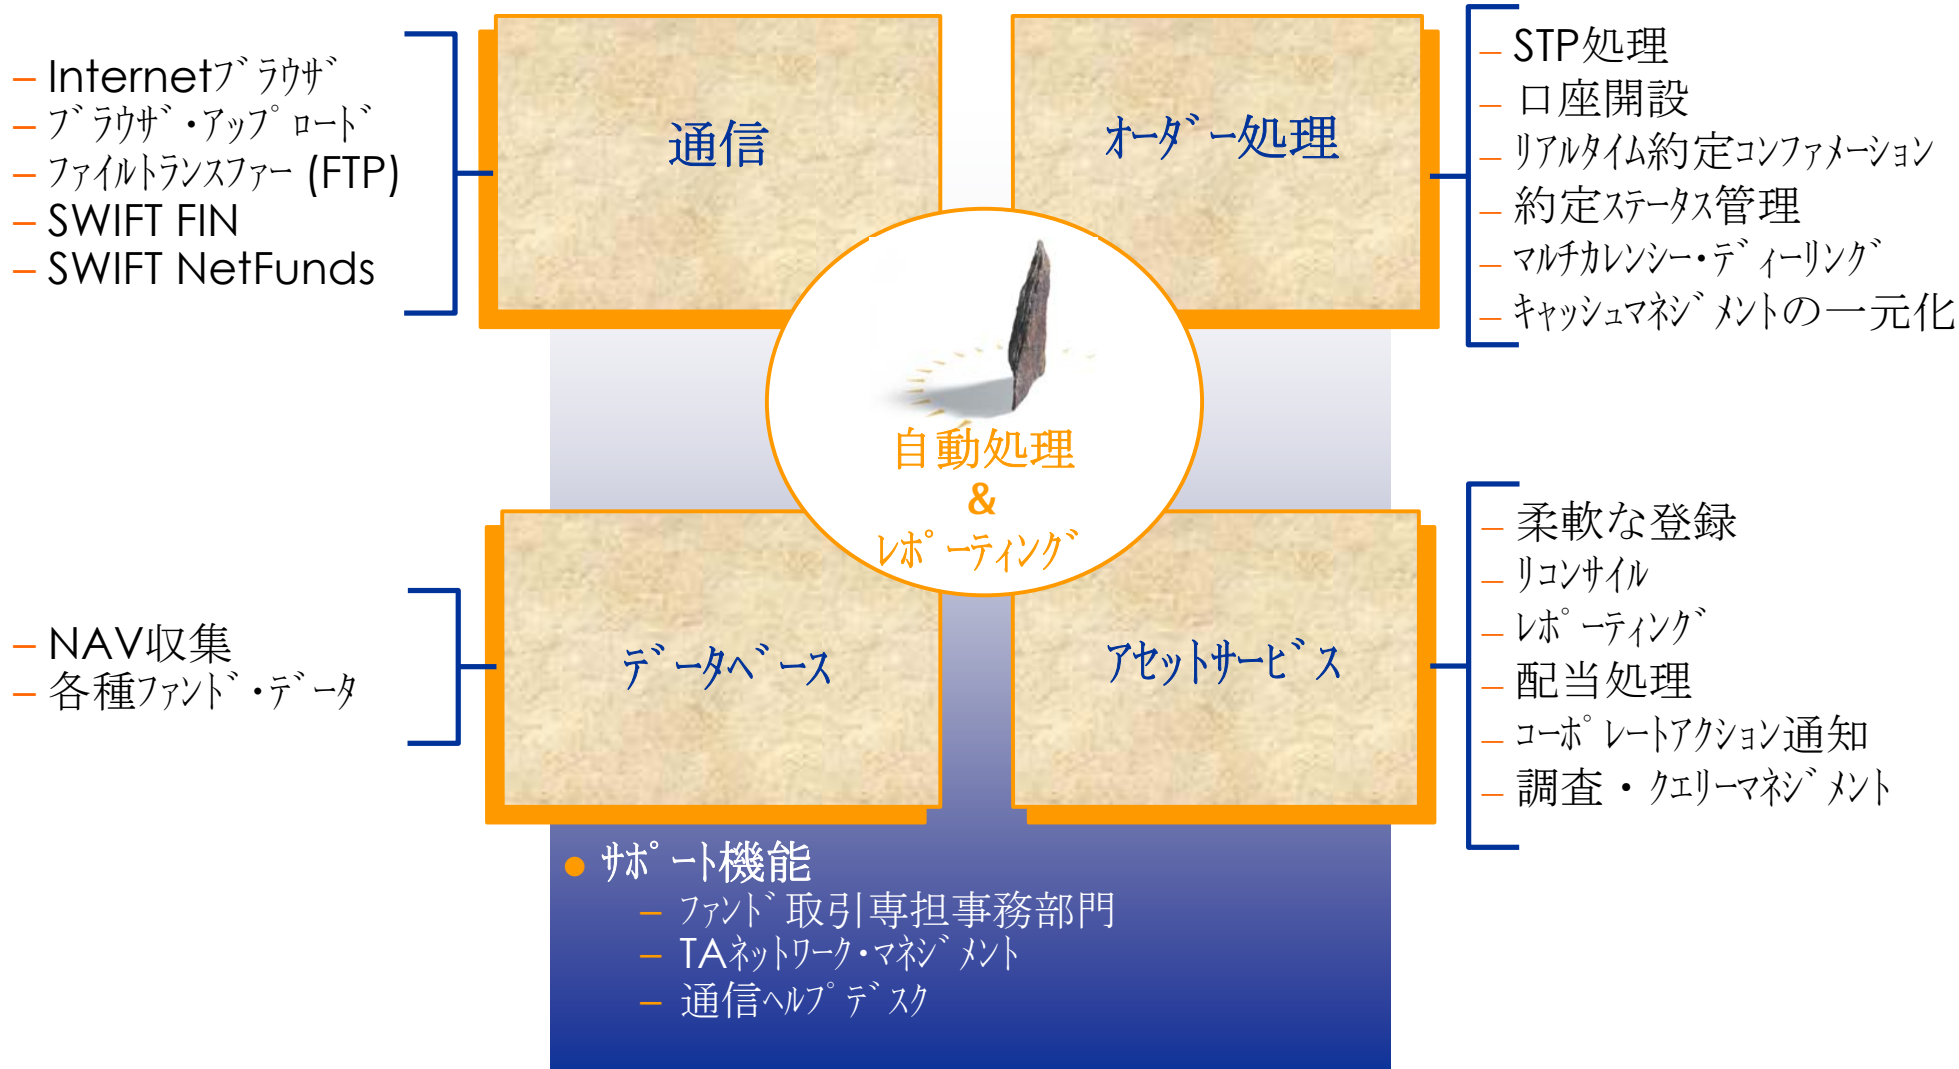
– Internetﾌﾞﾗｳｻﾞ
– ﾌﾞﾗｳｻﾞ・ｱｯﾌﾟﾛｰﾄﾞ
– ﾌｧｲﾙﾄﾗﾝｽﾌｧｰ (FTP)
– SWIFT FIN
– SWIFT NetFunds

通信

ｵｰﾀﾞｰ処理

– STP処理
– 口座開設
– ﾘｱﾙﾀｲﾑ約定ｺﾝﾌｧﾒｰｼｮﾝ
– 約定ｽﾃｰﾀｽ管理
– ﾏﾙﾁｶﾚﾝｼｰ・ﾃﾞｨｰﾘﾝｸﾞ
– ｷｬｯｼｭﾏﾈｼﾞﾒﾝﾄの一元化

自動処理
&
ﾚﾎﾟｰﾃｨﾝｸﾞ

– NAV収集
– 各種ﾌｧﾝﾄﾞ・ﾃﾞｰﾀ

ﾃﾞｰﾀﾍﾞｰｽ

ｱｾｯﾄｻｰﾋﾞｽ

– 柔軟な登録
– ﾘｺﾝｻｲﾙ
– ﾚﾎﾟｰﾃｨﾝｸﾞ
– 配当処理
– ｺｰﾎﾟﾚｰﾄｱｸｼｮﾝ通知
– 調査・ｸｴﾘｰﾏﾈｼﾞﾒﾝﾄ

● ｻﾎﾟｰﾄ機能
– ﾌｧﾝﾄﾞ取引専担事務部門
– TAﾈｯﾄﾜｰｸ・ﾏﾈｼﾞﾒﾝﾄ
– 通信ﾍﾙﾌﾟﾃﾞｽｸ